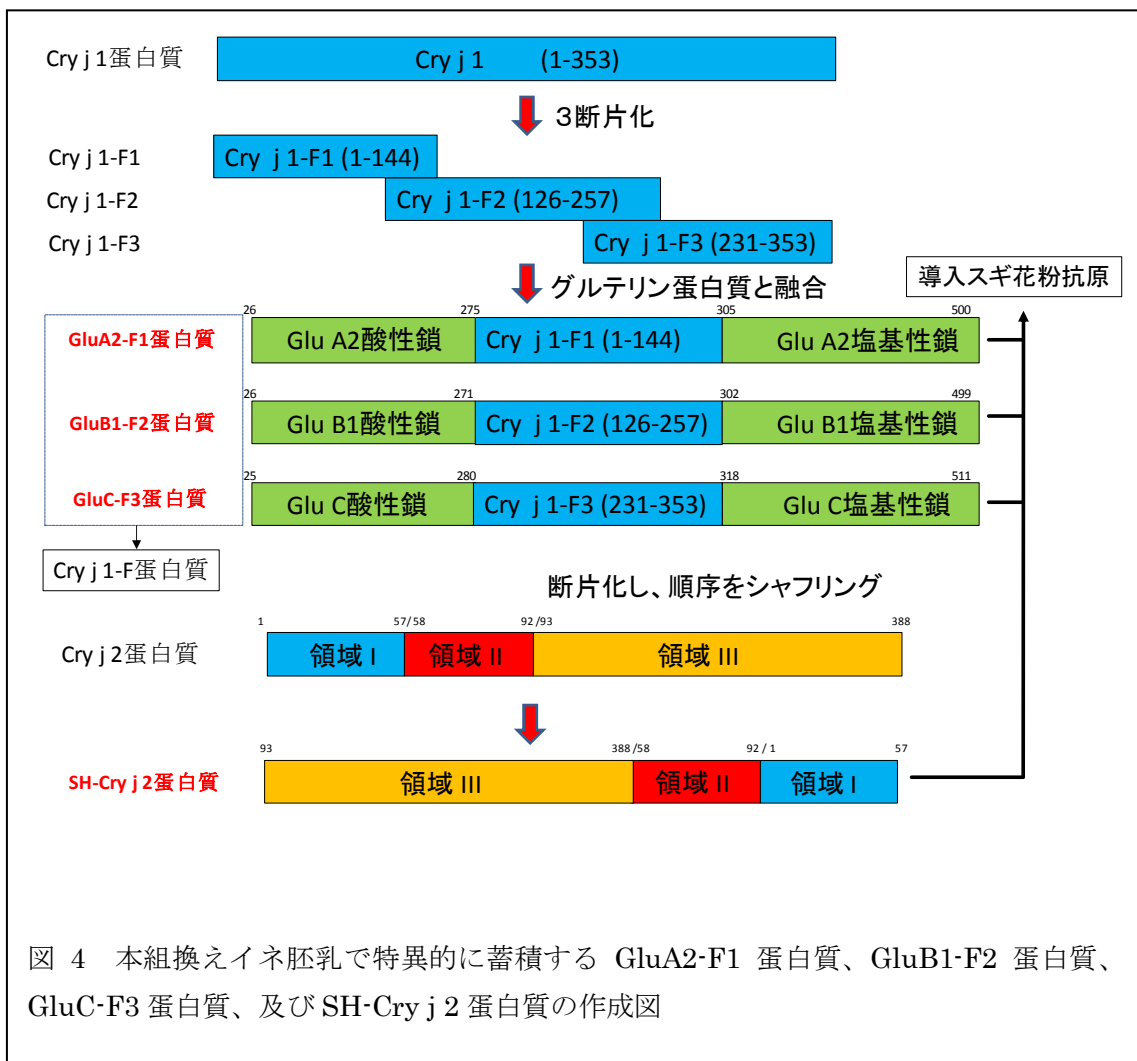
Cry j 1蛋白質

Cry j 1 (1-353)

3断片化

Cry j 1-F1

Cry j 1-F1 (1-144)

Cry j 1-F2

Cry j 1-F2 (126-257)

Cry j 1-F3

Cry j 1-F3 (231-353)

グルテリン蛋白質と融合

導入スギ花粉抗原

26 275 305 500

GluA2-F1蛋白質

Glu A2酸性鎖 Cry j 1-F1 (1-144) Glu A2塩基性鎖

26 271 302 499

GluB1-F2蛋白質

Glu B1酸性鎖 Cry j 1-F2 (126-257) Glu B1塩基性鎖

25 280 318 511

GluC-F3蛋白質

Glu C酸性鎖 Cry j 1-F3 (231-353) Glu C塩基性鎖

Cry j 1-F蛋白質

断片化し、順序をシャフリング

1 57/58 92/93 388

Cry j 2蛋白質

領域 I 領域 II 領域 III

93 388/58 92/1 57

SH-Cry j 2蛋白質

領域 III 領域 II 領域 I

図 4 本組換えイネ胚乳で特異的に蓄積する GluA2-F1 蛋白質、GluB1-F2 蛋白質、GluC-F3 蛋白質、及び SH-Cry j 2 蛋白質の作成図